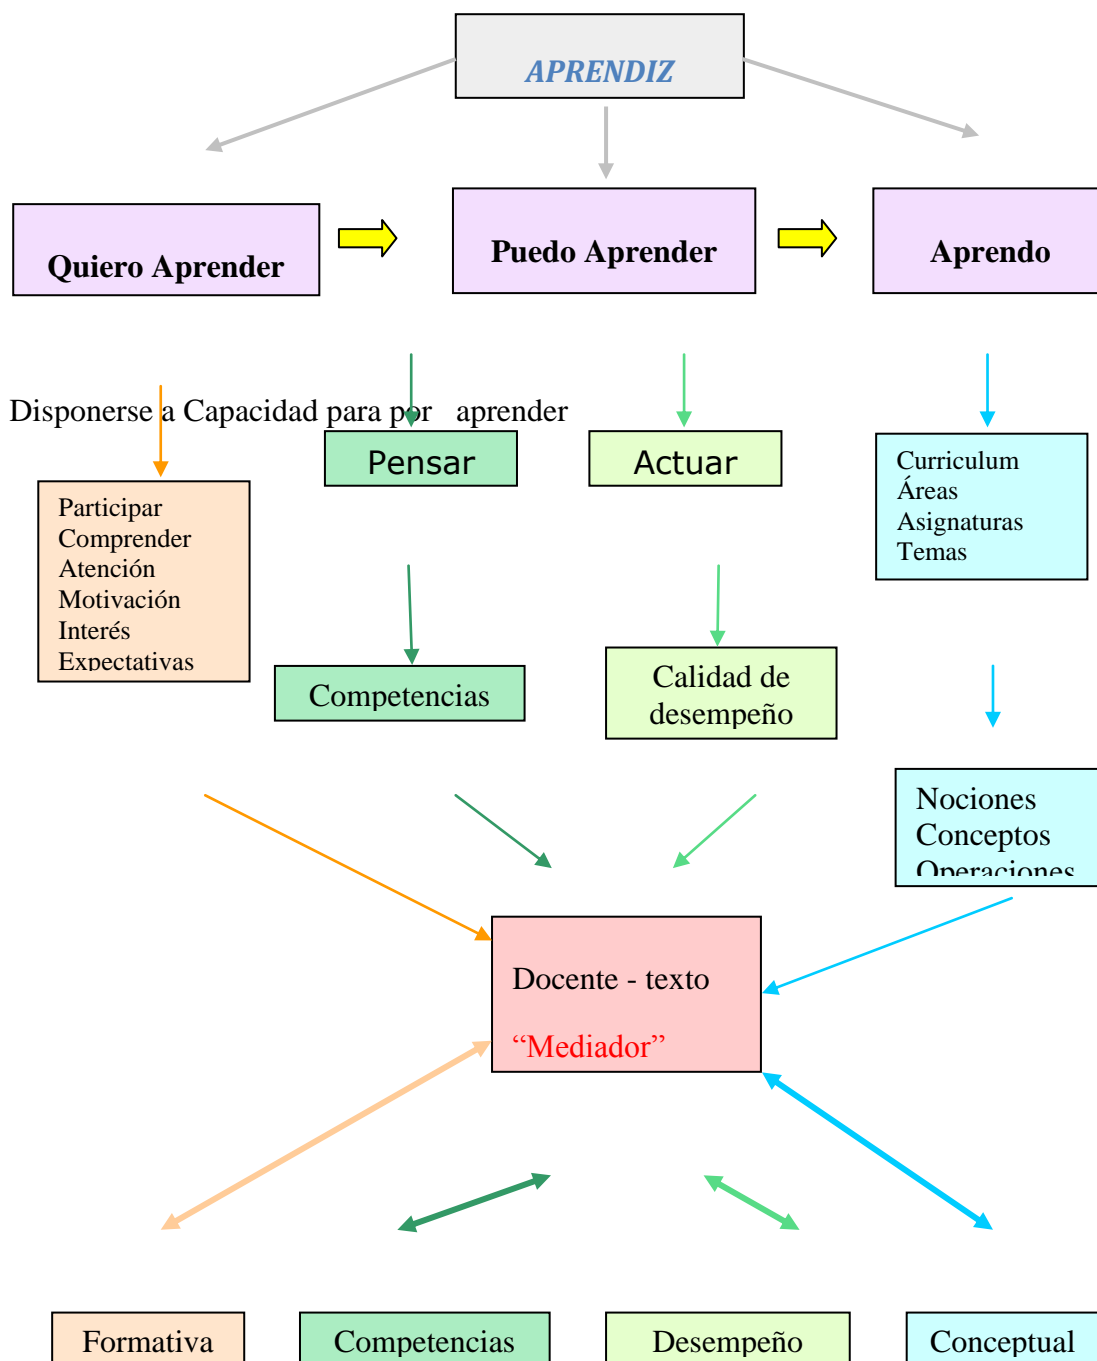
APRENDIZ

Quiero Aprender

Puedo Aprender

Aprendo

Disponerse a Capacidad para por aprender

Pensar

Actuar

Curriculum
Áreas
Asignaturas
Temas

Participar
Comprender
Atención
Motivación
Interés
Expectativas

Competencias

Calidad de desempeño

Nociones
Conceptos
Operaciones

Docente - texto

“Mediador”

Formativa

Competencias

Desempeño

Conceptual